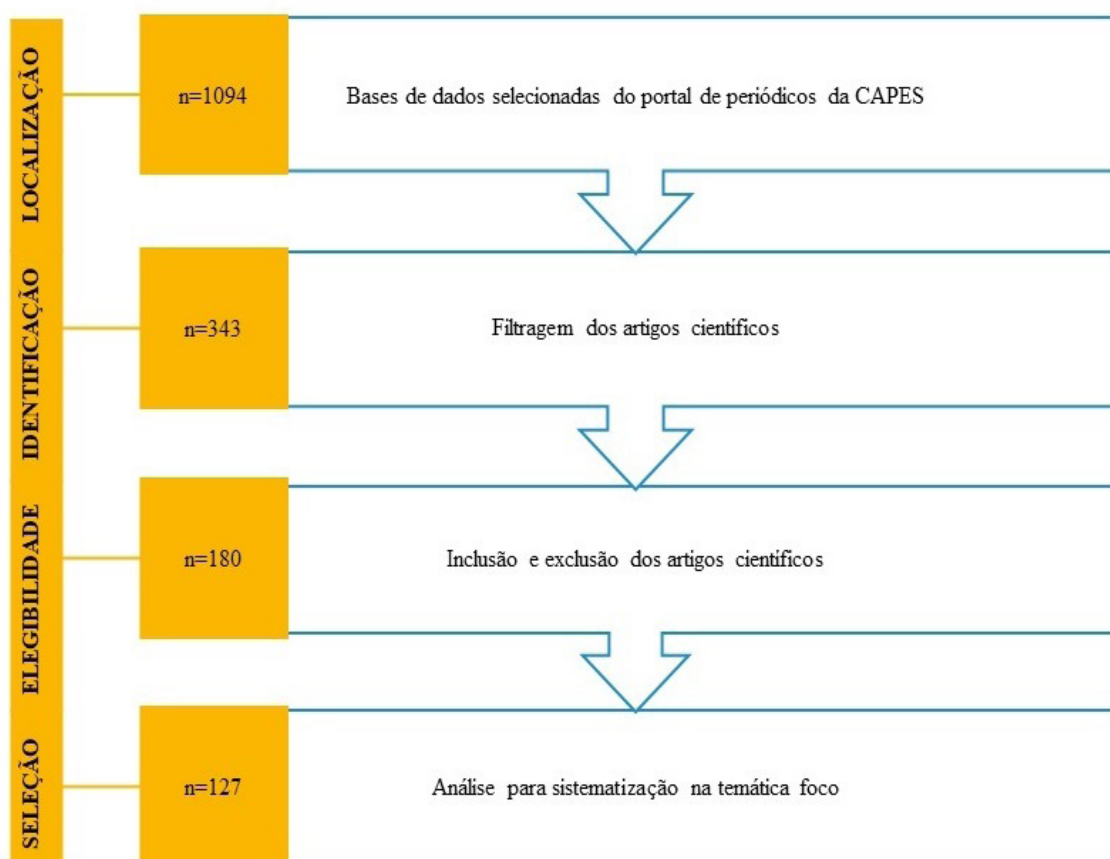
LOCALIZAÇÃO

n=1094

Bases de dados selecionadas do portal de periódicos da CAPES

IDENTIFICAÇÃO

n=343

Filtragem dos artigos científicos

ELEGIBILIDADE

n=180

Inclusão e exclusão dos artigos científicos

SELEÇÃO

n=127

Análise para sistematização na temática foco